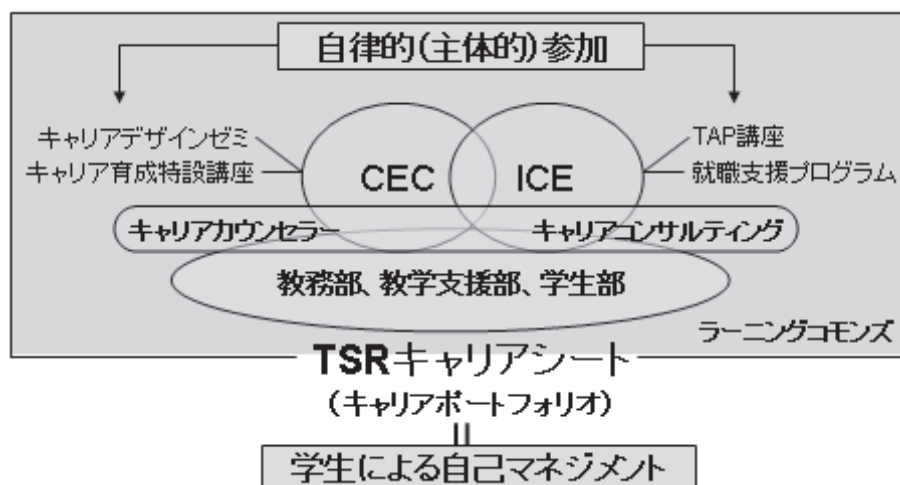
自律的(主体的)参加

キャリアデザインゼミ
キャリア育成特設講座

CEC

ICE

TAP講座
就職支援プログラム

キャリアカウンセラー

キャリアコンサルティング

教務部、教学支援部、学生部

ラーニングコモンズ

TSRキャリアシート
(キャリアポートフォリオ)
||
学生による自己マネジメント